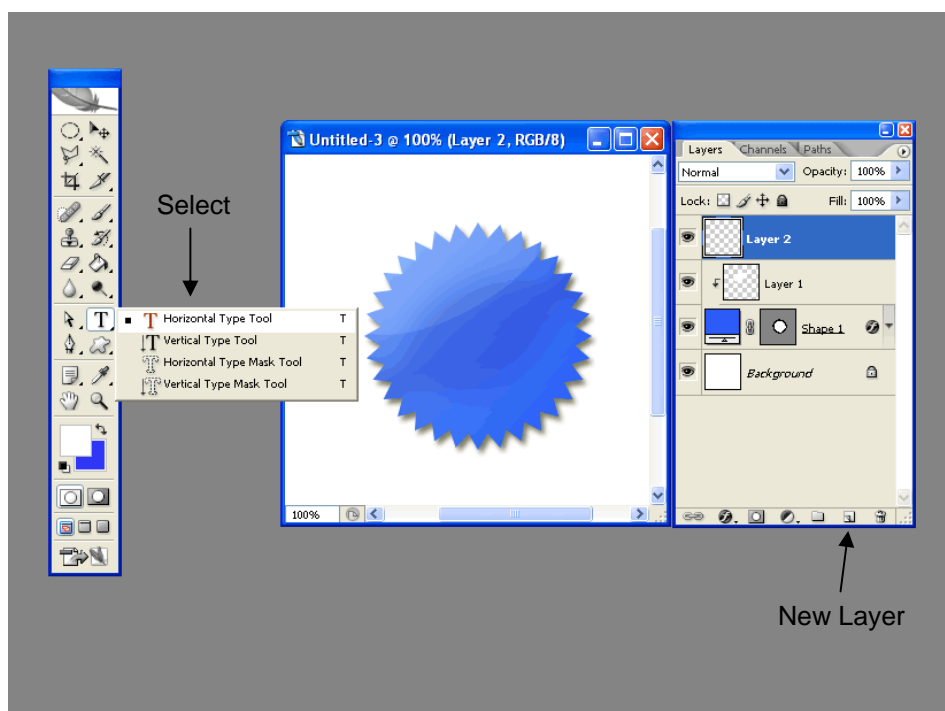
Select

Horizontal Type Tool T
Vertical Type Tool T
Horizontal Type Mask Tool T
Vertical Type Mask Tool T

Untitled-3 @ 100% (Layer 2, RGB/8)

100%

Layers Channels Paths

Normal

Opacity: 100%

Lock:

Fill: 100%

Layer 2

Layer 1

Shape 1

Background

New Layer